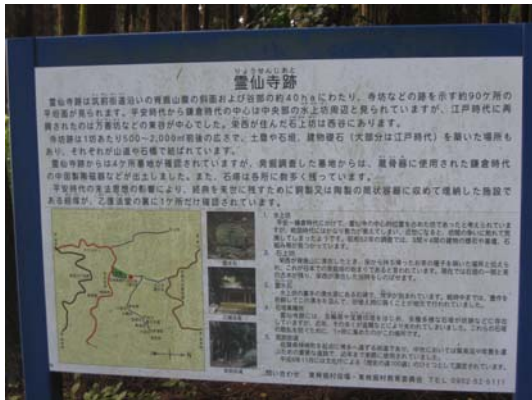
りょうせんじあと
霊仙寺跡

霊仙寺跡は筑前街道沿いの背振山地の斜面および谷部の約40haにわたり、寺坊などの跡を示す約90ケ所の平坦面が見られます。平安時代から鎌倉時代の中心は中央部の字上坊周辺と見られていますが、江戸時代に再興されたのは乙護法堂の東谷が中心でした。栄西が住んだ石上坊は西谷にあります。

寺坊跡は1坊あたり500～2,000㎡程度の広さで、土塁や石垣、建物礎石（大部分は江戸時代）を築いた場所もあり、それぞれが山道や石段で結ばれています。

霊仙寺跡からは4ケ所墓地が確認されていますが、発掘調査した墓地からは、蔵骨器に使用された鎌倉時代の中国製陶磁器などが出土しました。また、石塔は各所に数多く残っています。

平安時代の末法思想の影響により、経典を末世に残すために銅製又は陶製の筒状容器に収めて埋納した施設である経塚が、乙護法堂の裏に1ケ所だけ確認されています。

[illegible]

問い合わせ　東脊振村役場・東脊振村教育委員会　TEL 0952-52-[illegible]